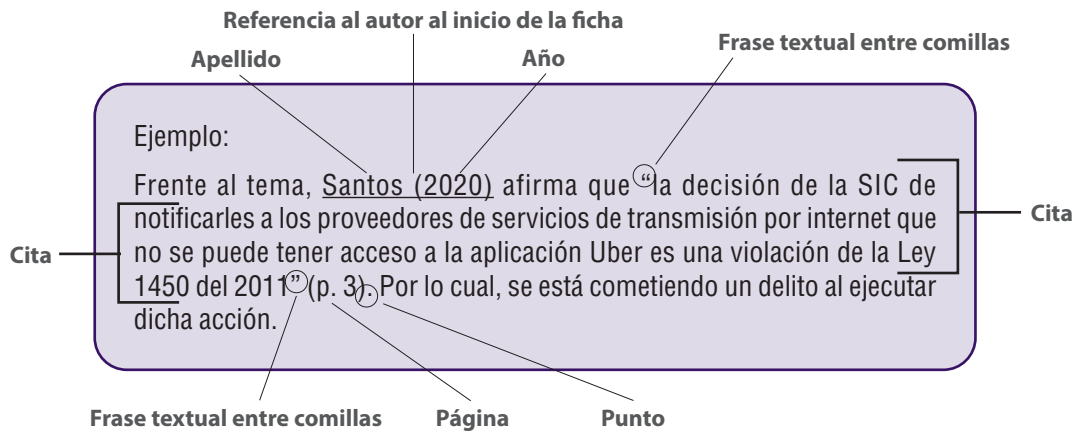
Referencia al autor al inicio de la ficha

Apellido

Año

Frase textual entre comillas

Ejemplo:

Frente al tema, Santos (2020) afirma que "la decisión de la SIC de notificarles a los proveedores de servicios de transmisión por internet que no se puede tener acceso a la aplicación Uber es una violación de la Ley 1450 del 2011" (p. 3). Por lo cual, se está cometiendo un delito al ejecutar dicha acción.

Cita

Cita

Frase textual entre comillas

Página

Punto